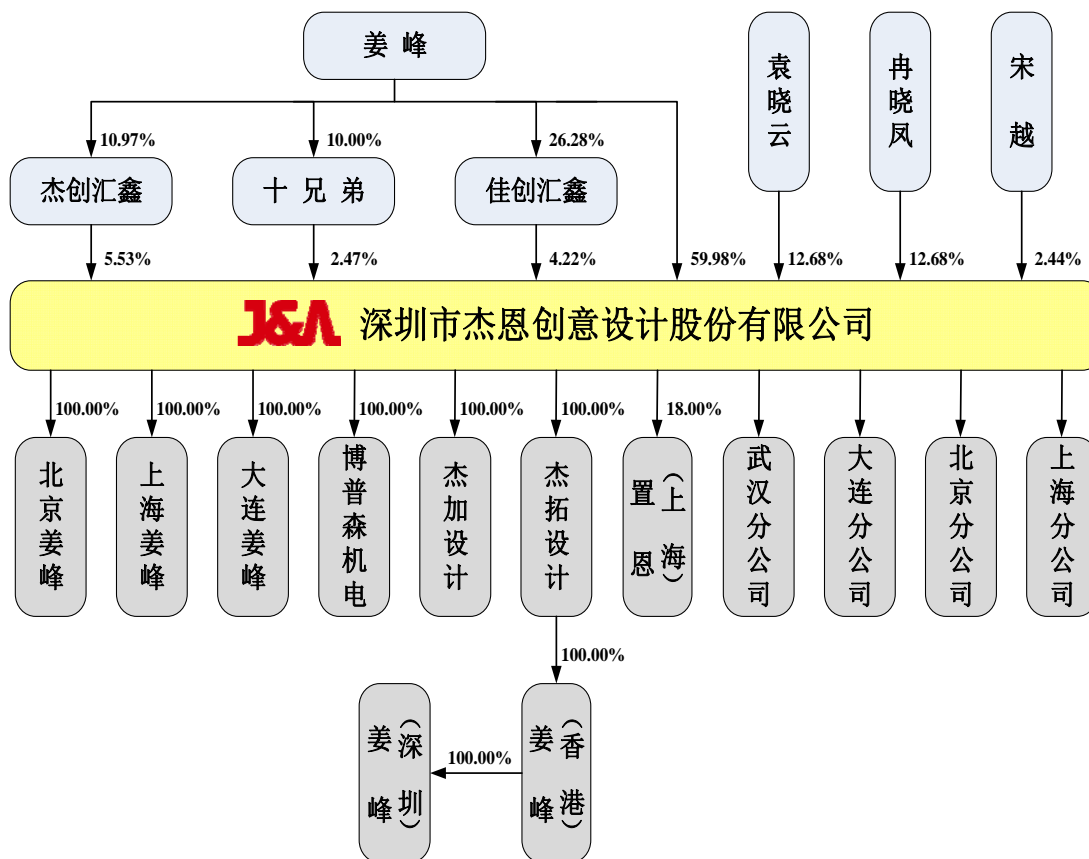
姜峰

10.97%
10.00%
26.28%

杰创汇鑫
十兄弟
佳创汇鑫

袁晓云
冉晓凤
宋越

5.53%
2.47%
4.22%
59.98%
12.68%
12.68%
2.44%

J&A 深圳市杰恩创意设计股份有限公司

100.00%
100.00%
100.00%
100.00%
100.00%
100.00%
18.00%

北京姜峰
上海姜峰
大连姜峰
博普森机电
杰加设计
杰拓设计
置恩（上海）
武汉分公司
大连分公司
北京分公司
上海分公司

100.00%

姜峰（香港）

100.00%

姜峰（深圳）